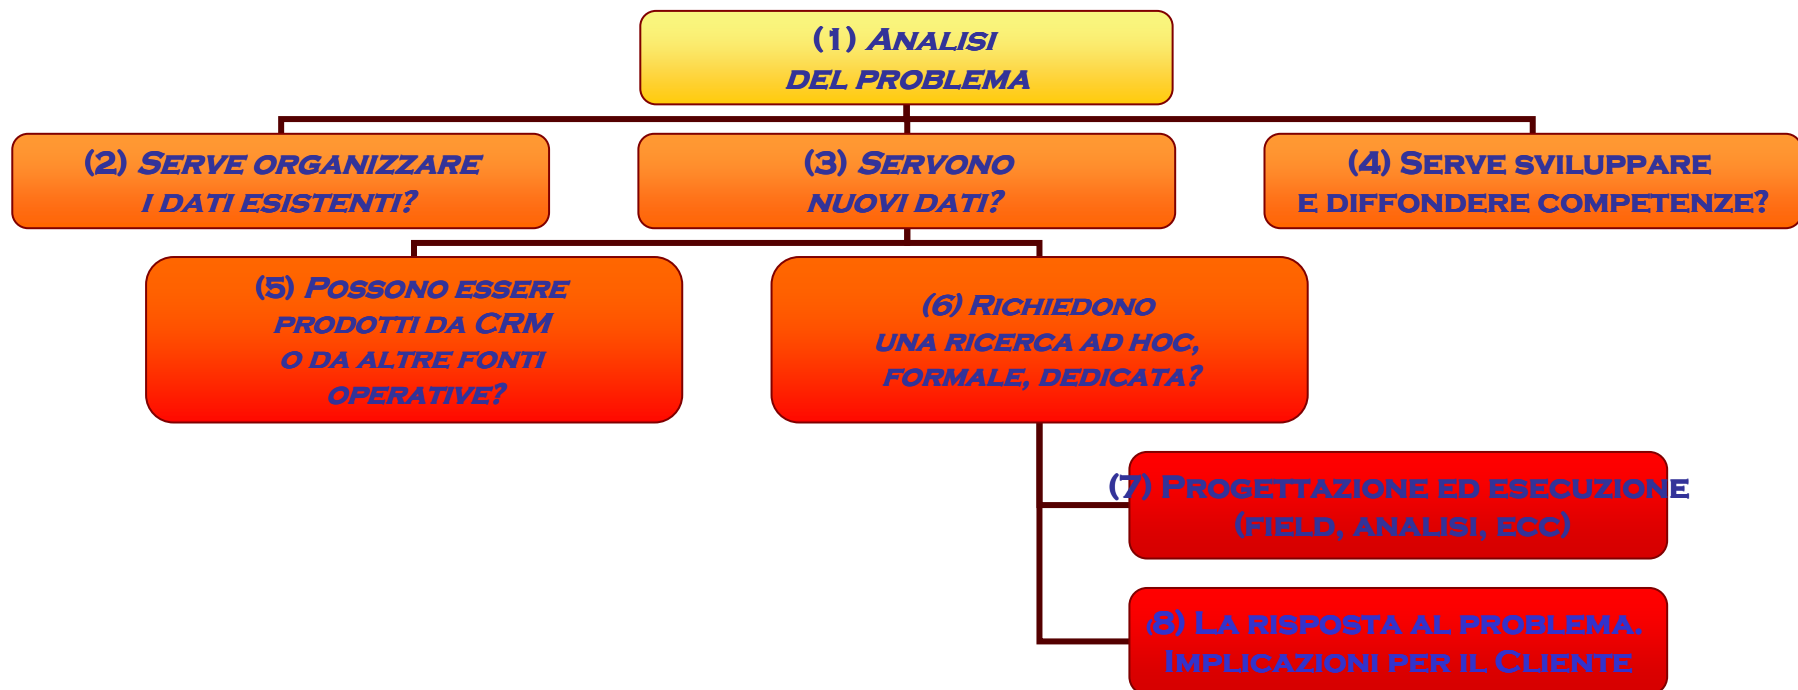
(1) Analisi del problema

(2) Serve organizzare i dati esistenti?

(3) Servono nuovi dati?

(4) Serve sviluppare e diffondere competenze?

(5) Possono essere prodotti da CRM o da altre fonti operative?

(6) Richiedono una ricerca ad hoc, formale, dedicata?

(7) Progettazione ed esecuzione (field, analisi, ecc)

(8) La risposta al problema. Implicazioni per il Cliente